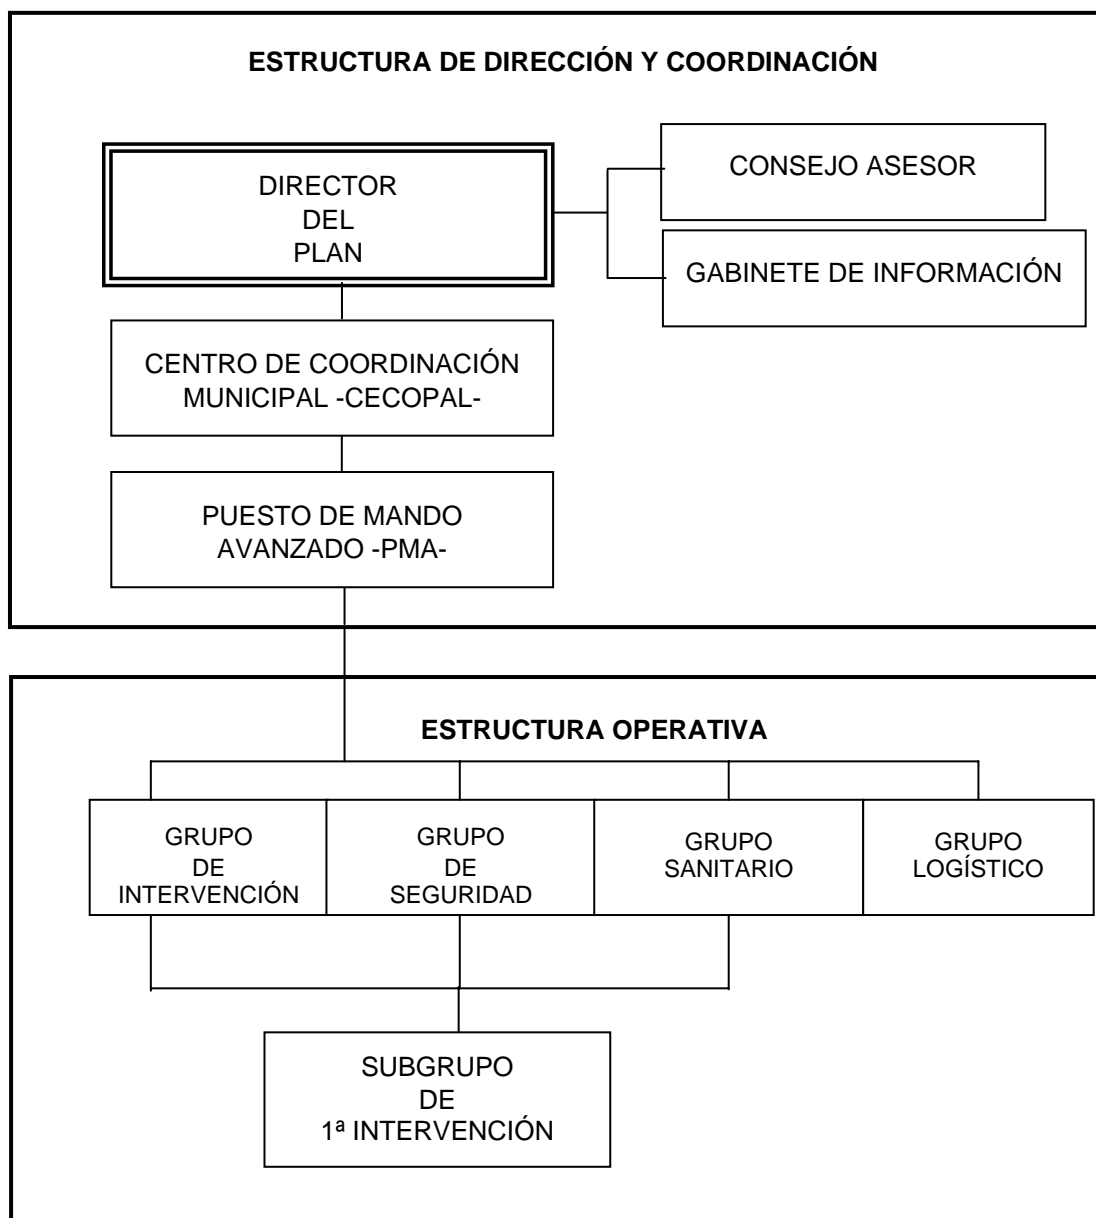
ESTRUCTURA DE DIRECCIÓN Y COORDINACIÓN

DIRECTOR
DEL
PLAN

CONSEJO ASESOR

GABINETE DE INFORMACIÓN

CENTRO DE COORDINACIÓN
MUNICIPAL -CECOPAL-

PUESTO DE MANDO
AVANZADO -PMA-

ESTRUCTURA OPERATIVA

GRUPO
DE
INTERVENCIÓN

GRUPO
DE
SEGURIDAD

GRUPO
SANITARIO

GRUPO
LOGÍSTICO

SUBGRUPO
DE
1ª INTERVENCIÓN